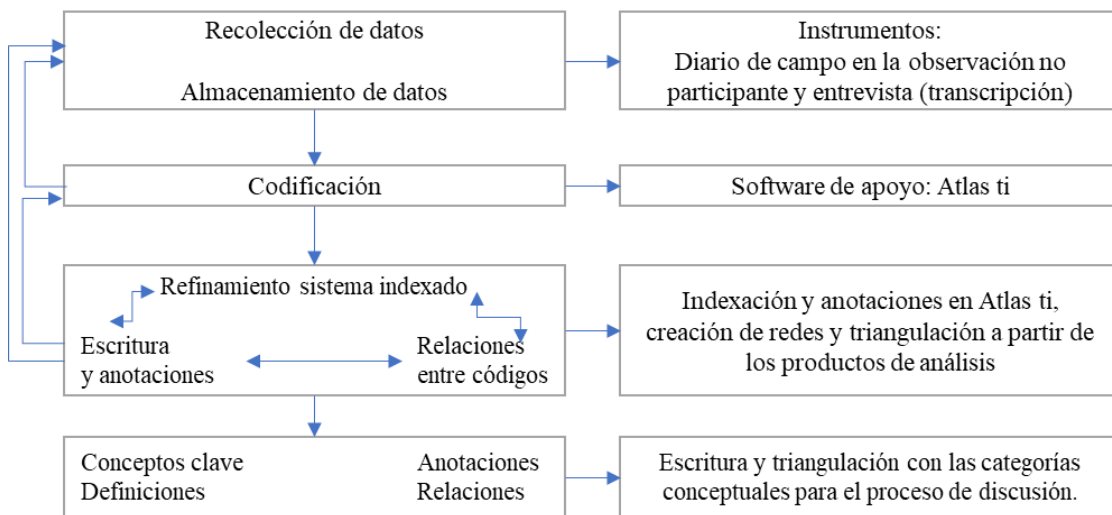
Recolección de datos

Almacenamiento de datos

Instrumentos:
Diario de campo en la observación no participante y entrevista (transcripción)

Codificación

Software de apoyo: Atlas ti

Refinamiento sistema indexado

Escritura y anotaciones

Relaciones entre códigos

Indexación y anotaciones en Atlas ti, creación de redes y triangulación a partir de los productos de análisis

Conceptos clave
Definiciones

Anotaciones
Relaciones

Escritura y triangulación con las categorías conceptuales para el proceso de discusión.